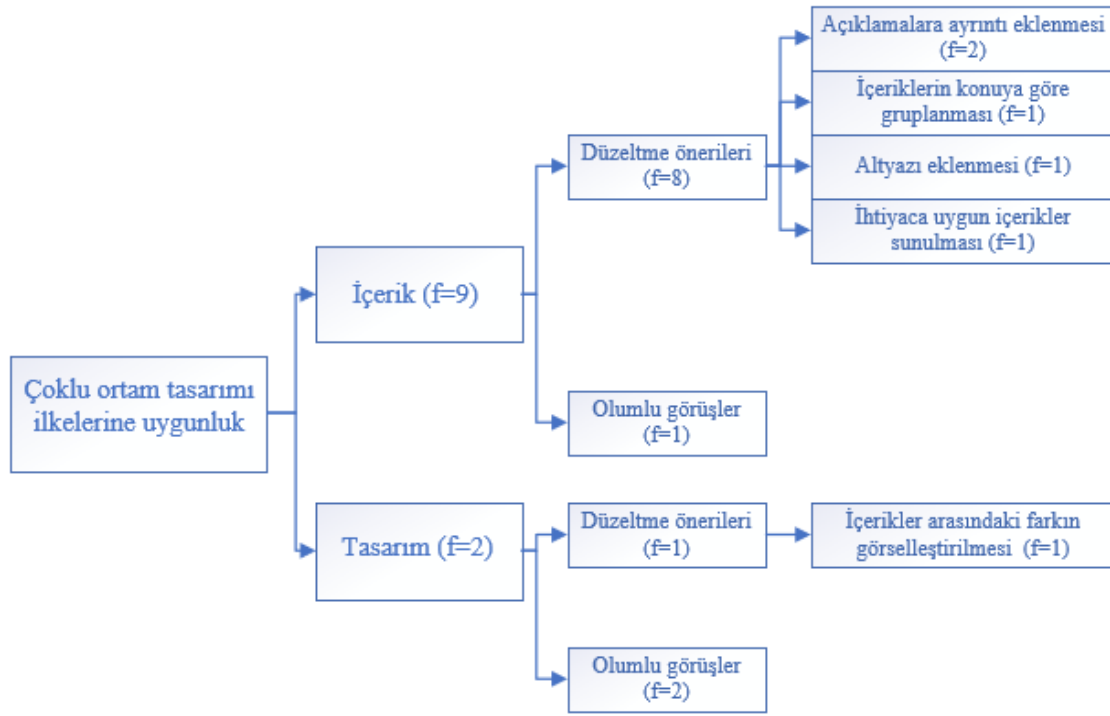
Çoklu ortam tasarımı ilkelerine uygunluk

İçerik (f=9)

Düzeltme önerileri (f=8)

Açıklamalara ayrıntı eklenmesi (f=2)

İçeriklerin konuya göre gruplanması (f=1)

Altyazı eklenmesi (f=1)

İhtiyaca uygun içerikler sunulması (f=1)

Olumlu görüşler (f=1)

Tasarım (f=2)

Düzeltme önerileri (f=1)

İçerikler arasındaki farkın görselleştirilmesi (f=1)

Olumlu görüşler (f=2)